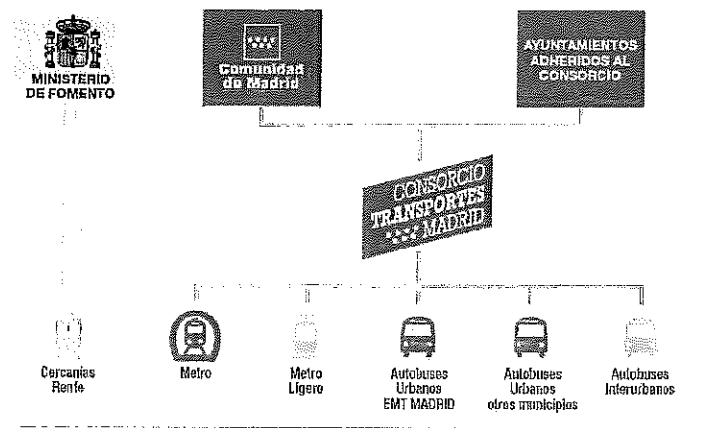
MINISTERIO DE FOMENTO

Comunidad de Madrid

AYUNTAMIENTOS ADHERIDOS AL CONSORCIO

CONSORCIO TRANSPORTES MADRID

Cercanías Renfe

Metro

Metro Ligero

Autobuses Urbanos EMT MADRID

Autobuses Urbanos otros municipios

Autobuses Interurbanos